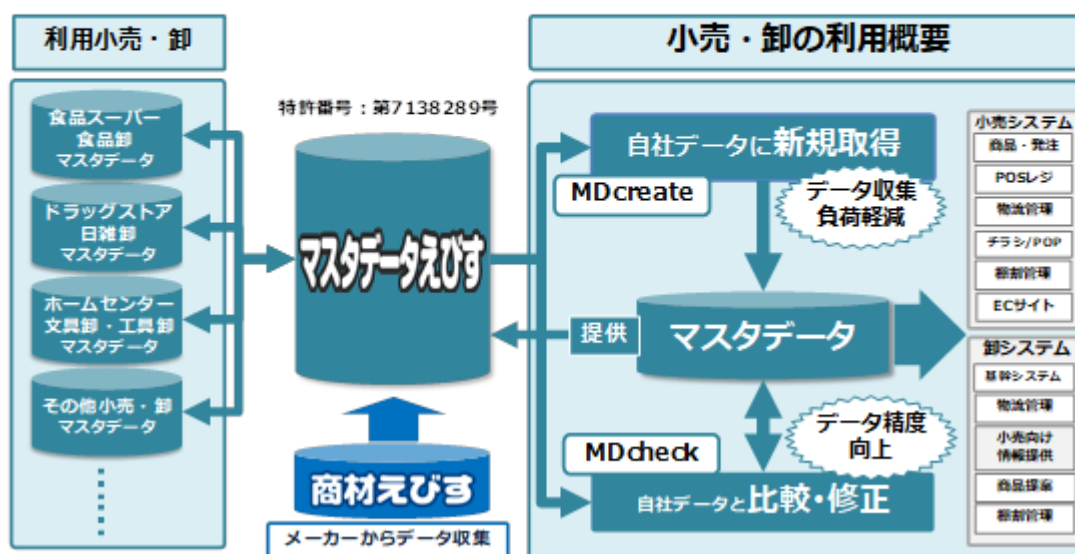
利用小売・卸

食品スーパー
食品卸
マスタデータ

ドラッグストア
日雑卸
マスタデータ

ホームセンター
文具卸・工具卸
マスタデータ

その他小売・卸
マスタデータ

特許番号：第7138289号

マスタデータえびす

商材えびす

メーカーからデータ収集

小売・卸の利用概要

自社データに新規取得

MDcreate

データ収集
負荷軽減

提供

マスタデータ

データ精度
向上

MDcheck

自社データと比較・修正

小売システム
商品・発注
POSレジ
物流管理
チラシ/POP
棚割管理
ECサイト

卸システム
基幹システム
物流管理
小売向け
情報提供
商品提案
棚割管理